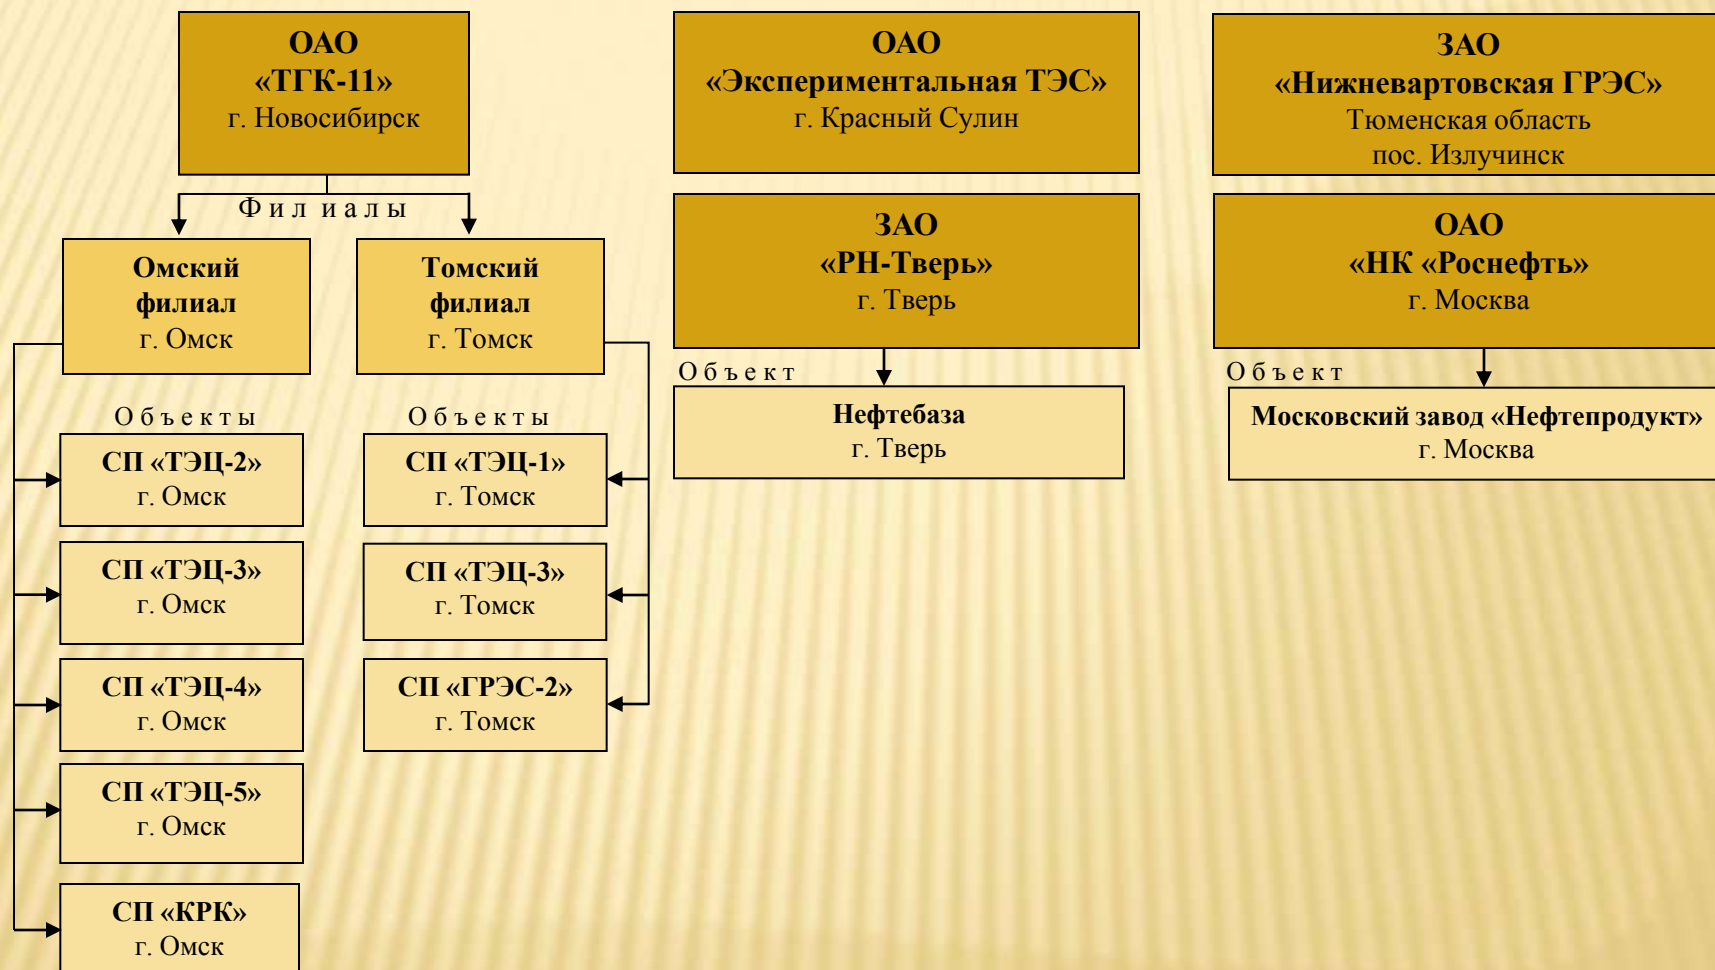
ОАО
«ТГК-11»
г. Новосибирск

Филиалы

Омский филиал
г. Омск

Томский филиал
г. Томск

Объекты

СП «ТЭЦ-2»
г. Омск

СП «ТЭЦ-3»
г. Омск

СП «ТЭЦ-4»
г. Омск

СП «ТЭЦ-5»
г. Омск

СП «КРК»
г. Омск

Объекты

СП «ТЭЦ-1»
г. Томск

СП «ТЭЦ-3»
г. Томск

СП «ГРЭС-2»
г. Томск

ОАО
«Экспериментальная ТЭС»
г. Красный Сулин

ЗАО
«РН-Тверь»
г. Тверь

Объект

Нефтебаза
г. Тверь

ЗАО
«Нижневартовская ГРЭС»
Тюменская область
пос. Излучинск

ОАО
«НК «Роснефть»
г. Москва

Объект

Московский завод «Нефтепродукт»
г. Москва